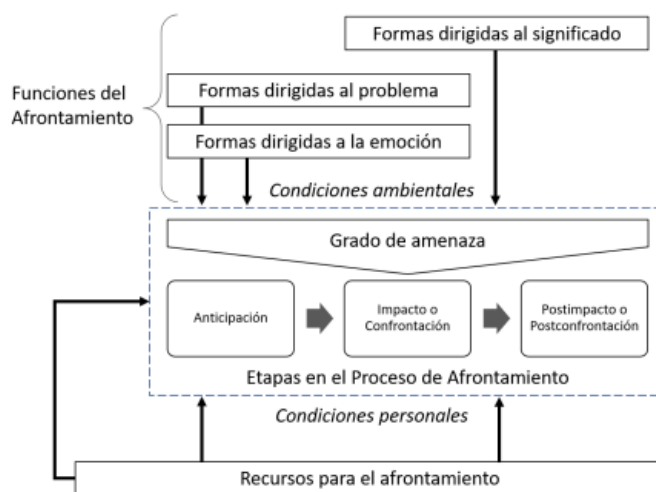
Formas dirigidas al significado

Funciones del Afrontamiento

Formas dirigidas al problema

Formas dirigidas a la emoción

Condiciones ambientales

Grado de amenaza

Anticipación

Impacto o Confrontación

Postimpacto o Postconfrontación

Etapas en el Proceso de Afrontamiento

Condiciones personales

Recursos para el afrontamiento